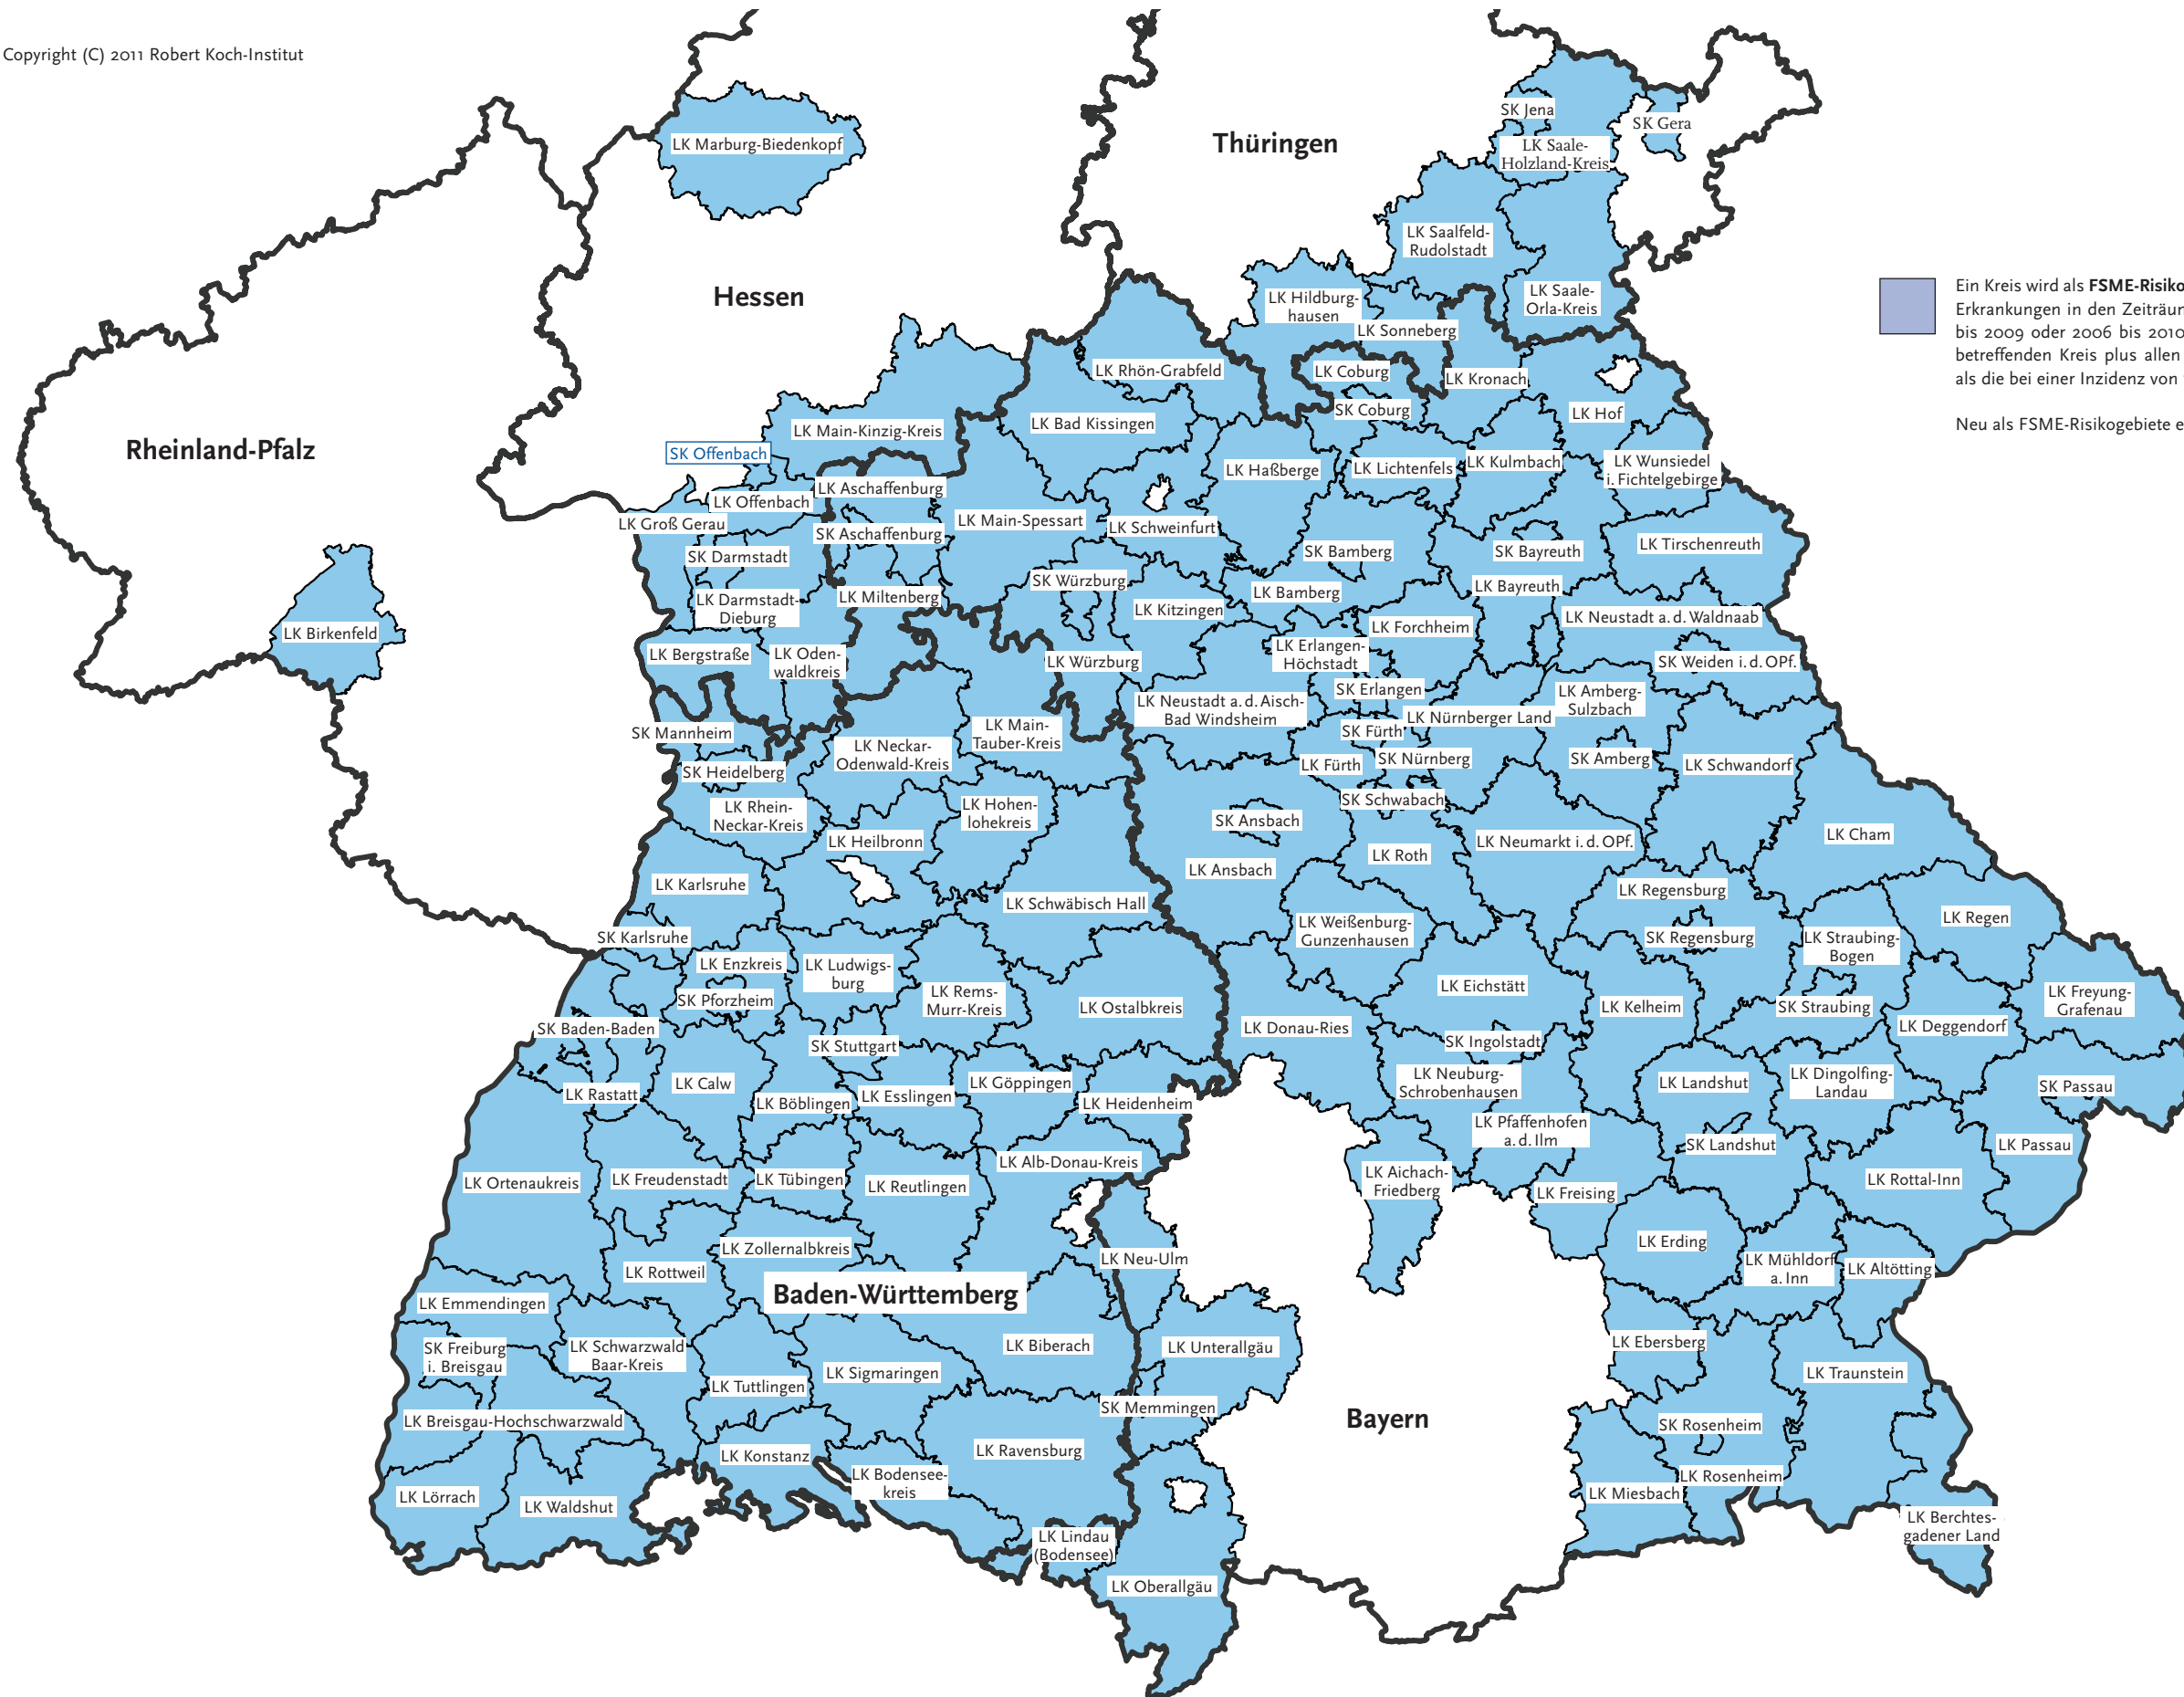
Copyright (C) 2011 Robert Koch-Institut

Thüringen

Hessen

Rheinland-Pfalz

Baden-Württemberg

Bayern

Ein Kreis wird als **FSME-Risiko** Erkrankungen in den Zeiträur bis 2009 oder 2006 bis 2010 betreffenden Kreis plus allen als die bei einer Inzidenz von

Neu als FSME-Risikogebiete e

LK Marburg-Biedenkopf
SK Jena
SK Gera
LK Saale-Holzland-Kreis
LK Saalfeld-Rudolstadt
LK Saale-Orla-Kreis
LK Hildburghausen
LK Sonneberg
LK Rhön-Grabfeld
LK Coburg
SK Coburg
LK Kronach
LK Hof
LK Main-Kinzig-Kreis
LK Bad Kissingen
SK Offenbach
LK Haßberge
LK Lichtenfels
LK Kulmbach
LK Wunsiedel i. Fichtelgebirge
LK Aschaffenburg
LK Offenbach
LK Groß Gerau
LK Main-Spessart
LK Schweinfurt
SK Aschaffenburg
SK Darmstadt
SK Bamberg
SK Bayreuth
LK Tirschenreuth
SK Würzburg
LK Darmstadt-Dieburg
LK Miltenberg
LK Kitzingen
LK Bamberg
LK Bayreuth
LK Birkenfeld
LK Forchheim
LK Neustadt a. d. Waldnaab
LK Bergstraße
LK Odenwaldkreis
LK Würzburg
LK Erlangen-Höchstadt
SK Weiden i. d. OPf.
SK Erlangen
LK Amberg-Sulzbach
LK Neustadt a. d. Aisch-Bad Windsheim
LK Nürnberger Land
LK Main-Tauber-Kreis
SK Mannheim
SK Fürth
LK Neckar-Odenwald-Kreis
SK Amberg
LK Fürth
SK Nürnberg
LK Schwandorf
SK Heidelberg
LK Rhein-Neckar-Kreis
LK Hohenlohekreis
SK Schwabach
SK Ansbach
LK Heilbronn
LK Roth
LK Neumarkt i. d. OPf.
LK Cham
LK Karlsruhe
LK Ansbach
LK Regensburg
LK Schwäbisch Hall
LK Weißenburg-Gunzenhausen
LK Regen
SK Karlsruhe
SK Regensburg
LK Straubing-Bogen
LK Enzkreis
LK Ludwigsburg
LK Rems-Murr-Kreis
LK Eichstätt
SK Pforzheim
LK Ostalbkreis
LK Kelheim
LK Freyung-Grafenau
SK Straubing
SK Baden-Baden
LK Donau-Ries
LK Deggendorf
SK Ingolstadt
SK Stuttgart
LK Calw
LK Göppingen
LK Neuburg-Schrobenhausen
LK Landshut
LK Dingolfing-Landau
SK Passau
LK Rastatt
LK Böblingen
LK Esslingen
LK Heidenheim
LK Pfaffenhofen a. d. Ilm
SK Landshut
LK Passau
LK Alb-Donau-Kreis
LK Aichach-Friedberg
LK Ortenaukreis
LK Freudenstadt
LK Tübingen
LK Reutlingen
LK Freising
LK Rottal-Inn
LK Erding
LK Zollernalbkreis
LK Neu-Ulm
LK Mühldorf a. Inn
LK Altötting
LK Rottweil
LK Emmendingen
LK Biberach
LK Unterallgäu
LK Ebersberg
SK Freiburg i. Breisgau
LK Schwarzwald-Baar-Kreis
LK Sigmaringen
LK Traunstein
LK Tuttlingen
SK Memmingen
LK Breisgau-Hochschwarzwald
SK Rosenheim
LK Konstanz
LK Ravensburg
LK Bodenseekreis
LK Rosenheim
LK Lörrach
LK Waldshut
LK Miesbach
LK Berchtesgadener Land
LK Lindau (Bodensee)
LK Oberallgäu